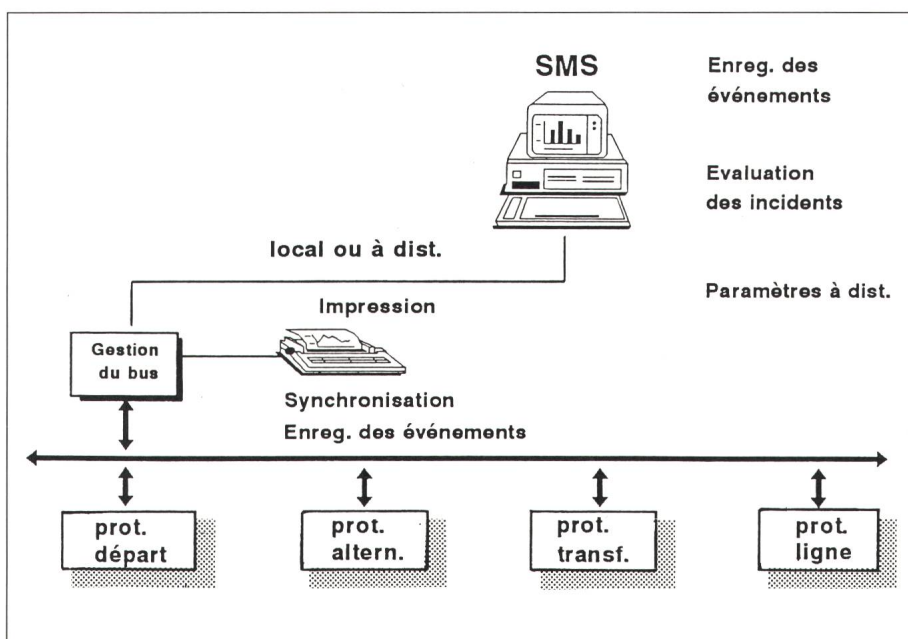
SMS

Enreg. des événements

Evaluation des incidents

Paramètres à dist.

local ou à dist.

Impression

Gestion du bus

Synchronisation
Enreg. des événements

prot. départ

prot. altern.

prot. transf.

prot. ligne